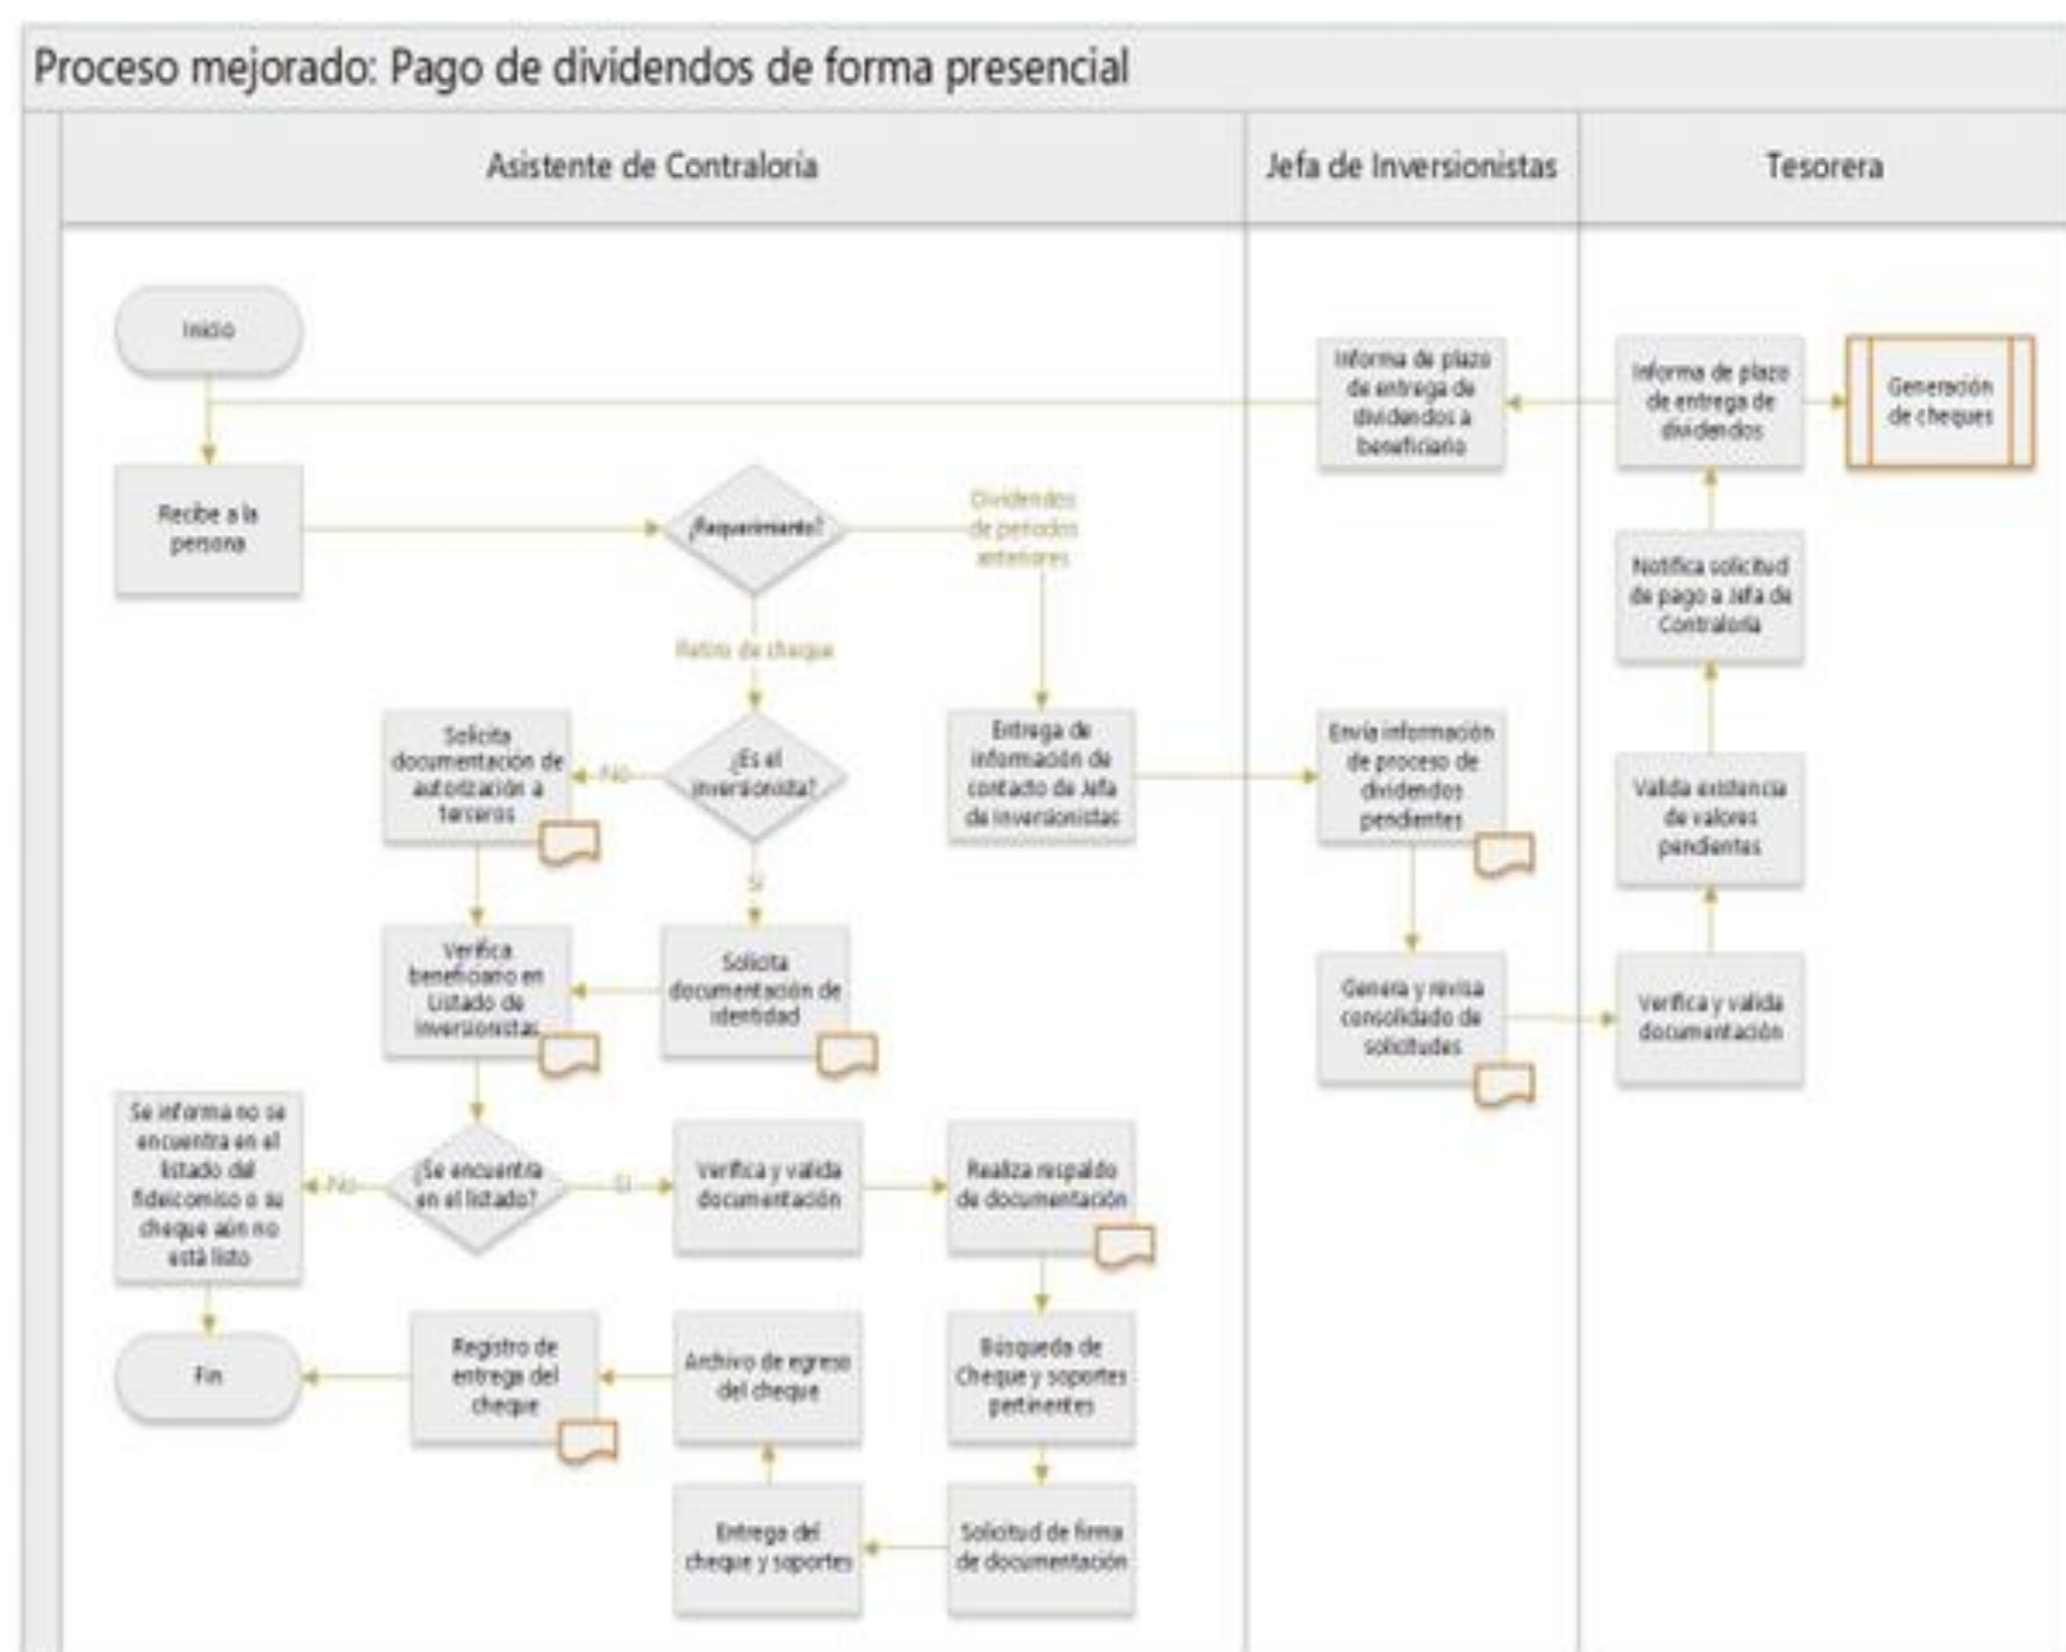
Proceso mejorado: Pago de dividendos de forma presencial

Asistente de Contraloría

Jefa de Inversionistas

Tesorera

Inicio

Informa de plazo de entrega de dividendos a beneficiario

Informa de plazo de entrega de dividendos

Generación de cheques

Recibe a la persona

¿Requerimiento?

Dividendos de periodos anteriores

Notifica solicitud de pago a Jefa de Contraloría

Retiro de cheque

Solicita documentación de autorización a terceros

No

¿Es el inversionista?

Entrega de información de contacto de Jefa de inversionistas

Envía información de proceso de dividendos pendientes

Valida existencia de valores pendientes

Sí

Verifica beneficiario en Listado de inversionistas

Solicita documentación de identidad

Genera y revisa consolidado de solicitudes

Verifica y valida documentación

Se informa no se encuentra en el listado del fideicomiso o su cheque aún no está listo

No

¿Se encuentra en el listado?

Sí

Verifica y valida documentación

Realiza respaldo de documentación

Fin

Registro de entrega del cheque

Archivo de egreso del cheque

Búsqueda de Cheque y soportes pertinentes

Entrega del cheque y soportes

Solicitud de firma de documentación